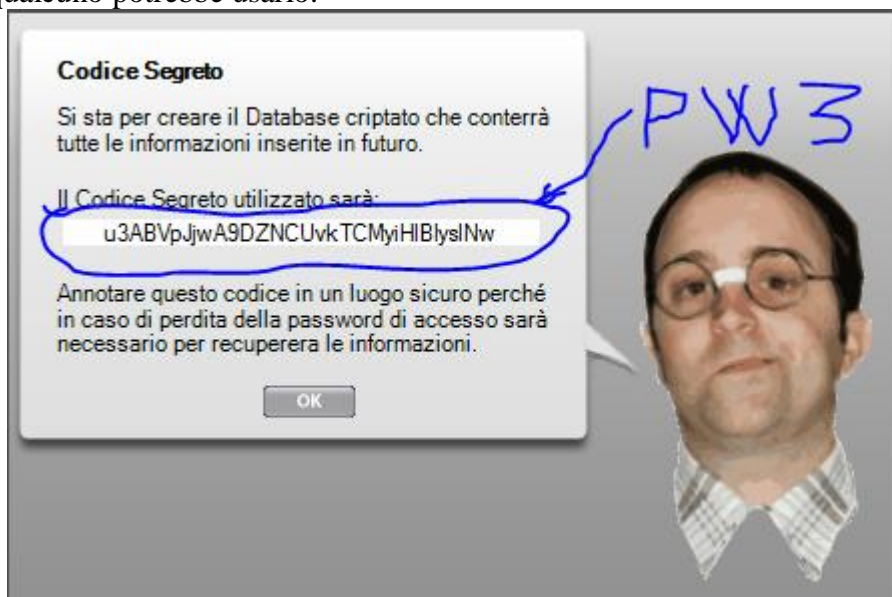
qualcuno potrebbe usarlo.

Codice Segreto

Si sta per creare il Database criptato che conterrà tutte le informazioni inserite in futuro.

Il Codice Segreto utilizzato sarà:

u3ABVpJjwA9DZNCUvkTCMyiHlBlyslNw

Annotare questo codice in un luogo sicuro perché in caso di perdita della password di accesso sarà necessario per recuperera le informazioni.

OK

PW3